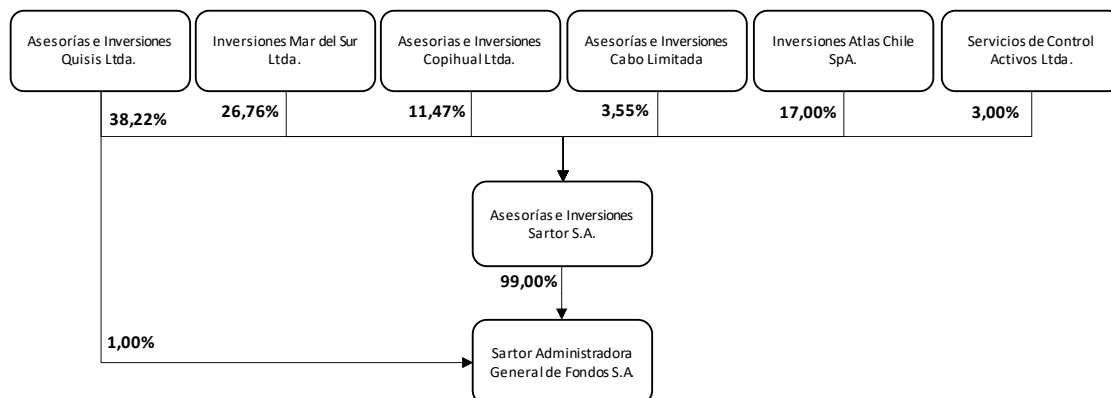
Asesorías e Inversiones Quisis Ltda.

Inversiones Mar del Sur Ltda.

Asesorias e Inversiones Copihual Ltda.

Asesorías e Inversiones Cabo Limitada

Inversiones Atlas Chile SpA.

Servicios de Control Activos Ltda.

38,22%

26,76%

11,47%

3,55%

17,00%

3,00%

Asesorías e Inversiones Sartor S.A.

99,00%

1,00%

Sartor Administradora General de Fondos S.A.